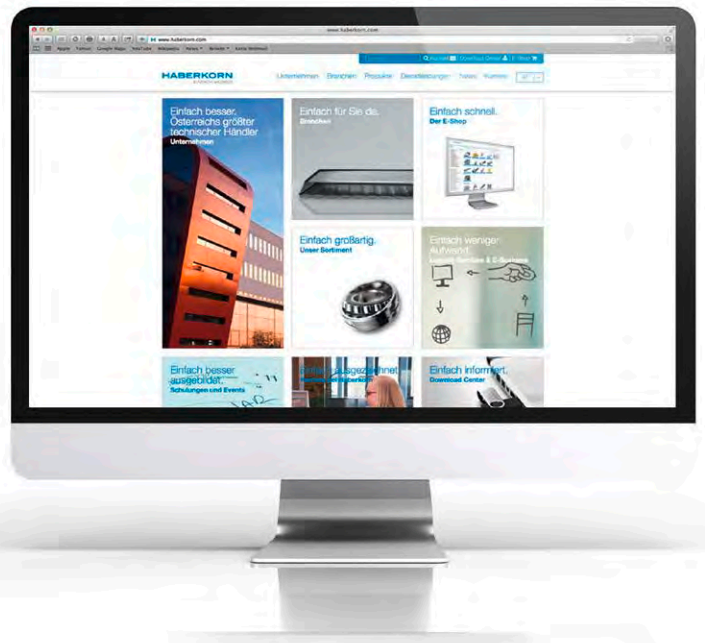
www.haberkorn.com

Apple Yahoo! Google Maps YouTube Wikipedia News Beliebt

Download Center E-Shop

HABERKORN

Unternehmen Branchen Produkte Dienstleistungen News Kontakt

Einfach besser. Österreichs größter technischer Händler
Unternehmen

Einfach für Sie da.
Branchen

Einfach schnell.
Der E-Shop

Einfach großartig.
Unser Sortiment

Einfach weniger Aufwand.
Logistik-Services & E-Business

Einfach besser ausgebildet.
Schulungen und Events

Einfach ausgezeichnet.
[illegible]

Einfach informiert.
Download Center